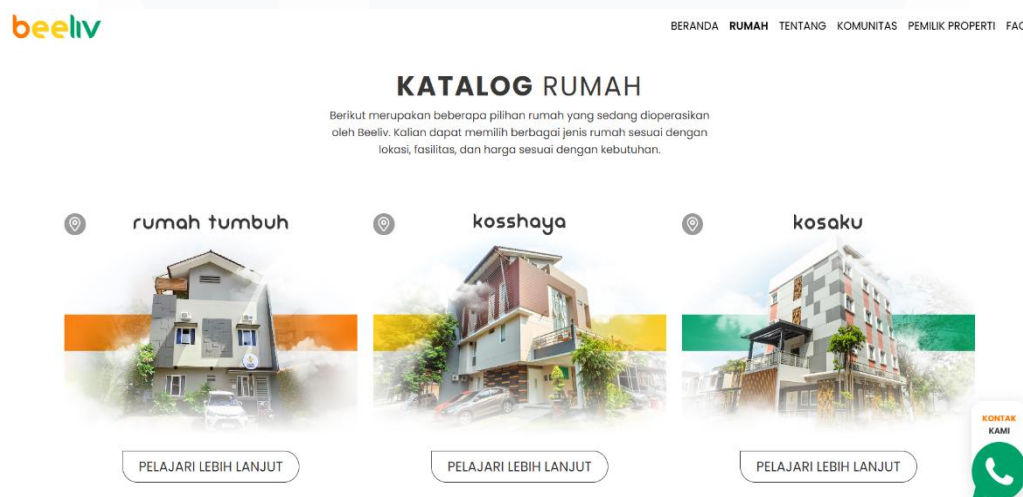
beeliv

BERANDA RUMAH TENTANG KOMUNITAS PEMILIK PROPERTI FAQ

KATALOG RUMAH

Berikut merupakan beberapa pilihan rumah yang sedang dioperasikan oleh Beeliv. Kalian dapat memilih berbagai jenis rumah sesuai dengan lokasi, fasilitas, dan harga sesuai dengan kebutuhan.

rumah tumbuh

kosshaya

kosaku

PELAJARI LEBIH LANJUT

PELAJARI LEBIH LANJUT

PELAJARI LEBIH LANJUT

KONTAK KAMI